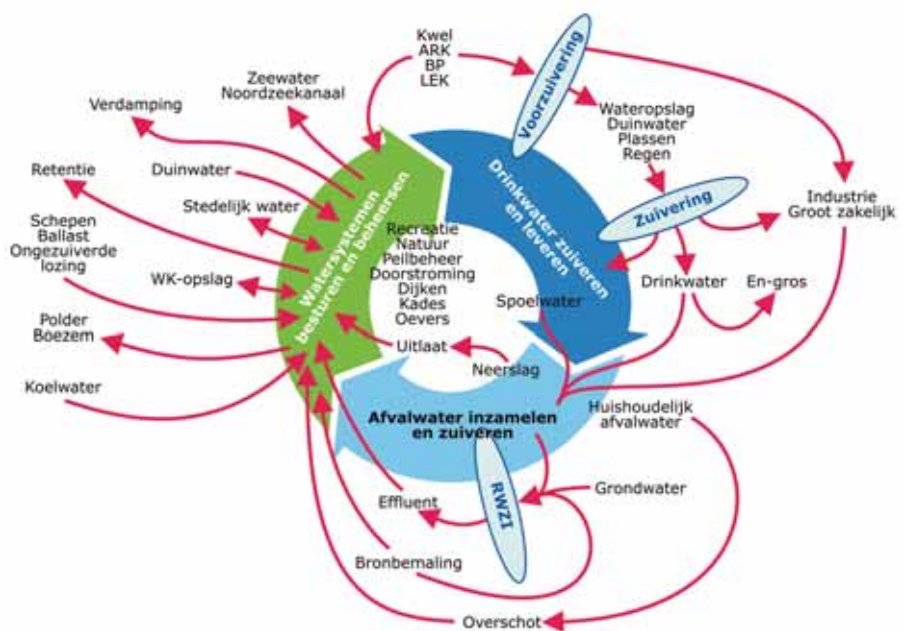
Kwel
ARK
BP
LEK

Voorzuivering

Zeewater
Noordzeekanaal

Verdamping

Wateropslag
Duinwater
Plassen
Regen

Drinkwater zuiveren en leveren

Zuivering

Industrie
Groot zakelijk

Retentie

Duinwater

Stedelijk water

Watersystemen besturen en beheersen

Schepen
Ballast
Ongezuiverde lozing

Recreatie
Natuur
Peilbeheer
Doorstroming
Dijken
Kades
Oevers

Drinkwater

En-gros

WK-opslag

Spoelwater

Polder
Boezem

Uitlaat

Neerslag

Koelwater

Afvalwater inzamelen en zuiveren

Huishoudelijk afvalwater

RWZI

Grondwater

Effluent

Bronbemaling

Overschot